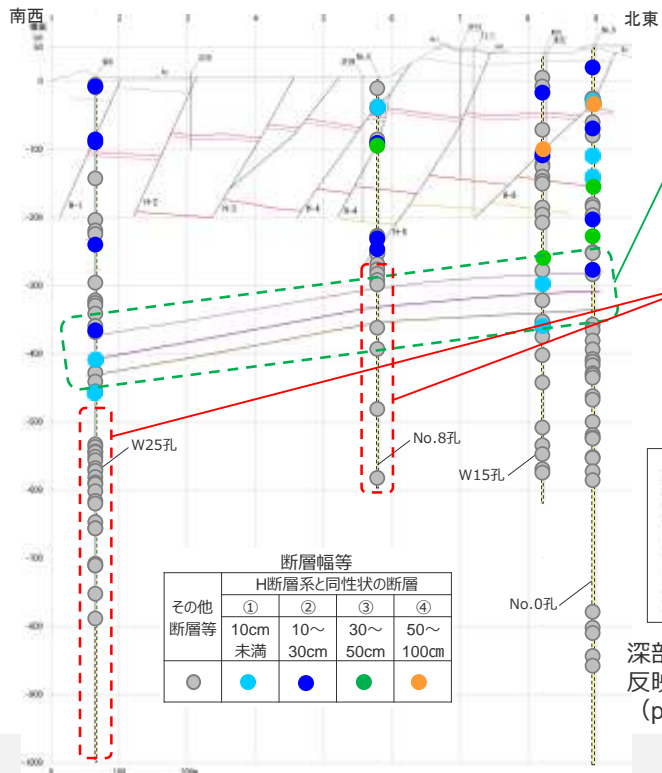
南西

北東

0

-100

-200

-300

-400

-500

-600

-700

-800

-900

-1000

W25孔

No.8孔

W15孔

No.0孔

断層幅等

| その他断層等 | H断層系と同性状の断層 | | | |
|---|---|---|---|---|
| | ① | ② | ③ | ④ |
| | 10cm未満 | 10～30cm | 30～50cm | 50～100cm |
| ● | ● | ● | ● | ● |

深部
反映
（p